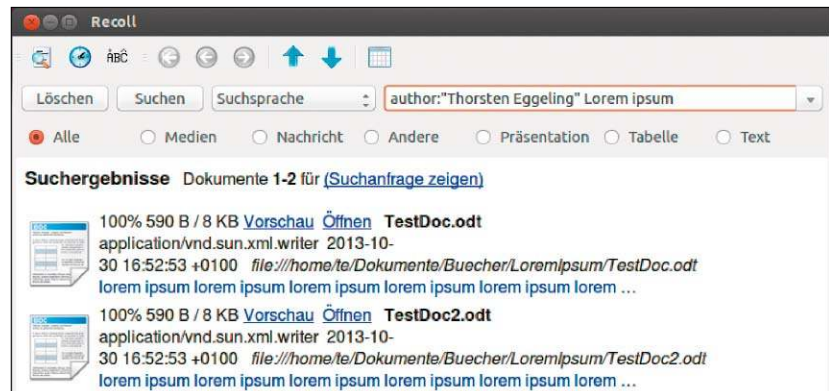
Recoll

ABC

Löschen Suchen Suchsprache author:"Thorsten Eggeling" Lorem ipsum

Alle Medien Nachricht Andere Präsentation Tabelle Text

Suchergebnisse Dokumente 1-2 für (Suchanfrage zeigen)

100% 590 B / 8 KB Vorschau Öffnen TestDoc.odt
application/vnd.sun.xml.writer 2013-10-30 16:52:53 +0100 file:///home/te/Dokumente/Buecher/LoremIpsum/TestDoc.odt
lorem ipsum lorem ipsum lorem ipsum lorem ipsum lorem ipsum lorem ...

100% 590 B / 8 KB Vorschau Öffnen TestDoc2.odt
application/vnd.sun.xml.writer 2013-10-30 16:52:53 +0100 file:///home/te/Dokumente/Buecher/LoremIpsum/TestDoc2.odt
lorem ipsum lorem ipsum lorem ipsum lorem ipsum lorem ipsum lorem ...